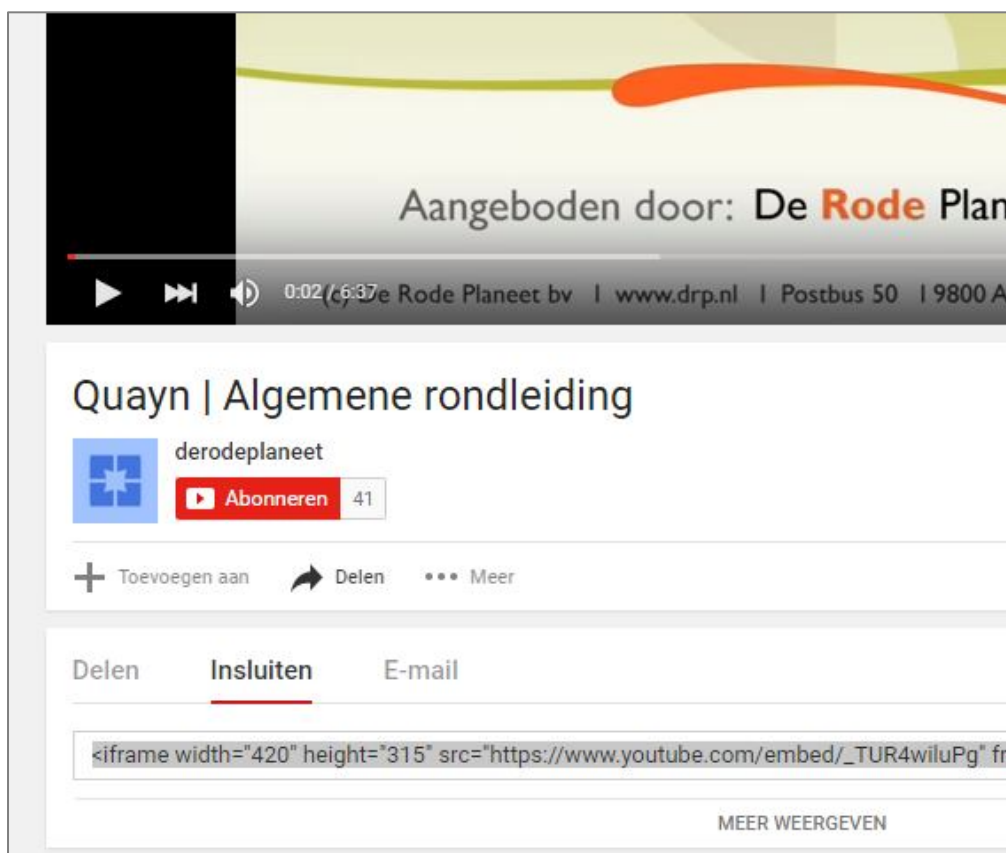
Aangeboden door: De Rode Plan

0:02 / 6:37 (c) De Rode Planeet bv I www.drp.nl I Postbus 50 I 9800 A

Quayn | Algemene rondleiding

derodeplaneet

Abonneren 41

Toevoegen aan Delen ••• Meer

Delen Insluiten E-mail

<iframe width="420" height="315" src="https://www.youtube.com/embed/_TUR4wiluPg" fr

MEER WEERGEVEN